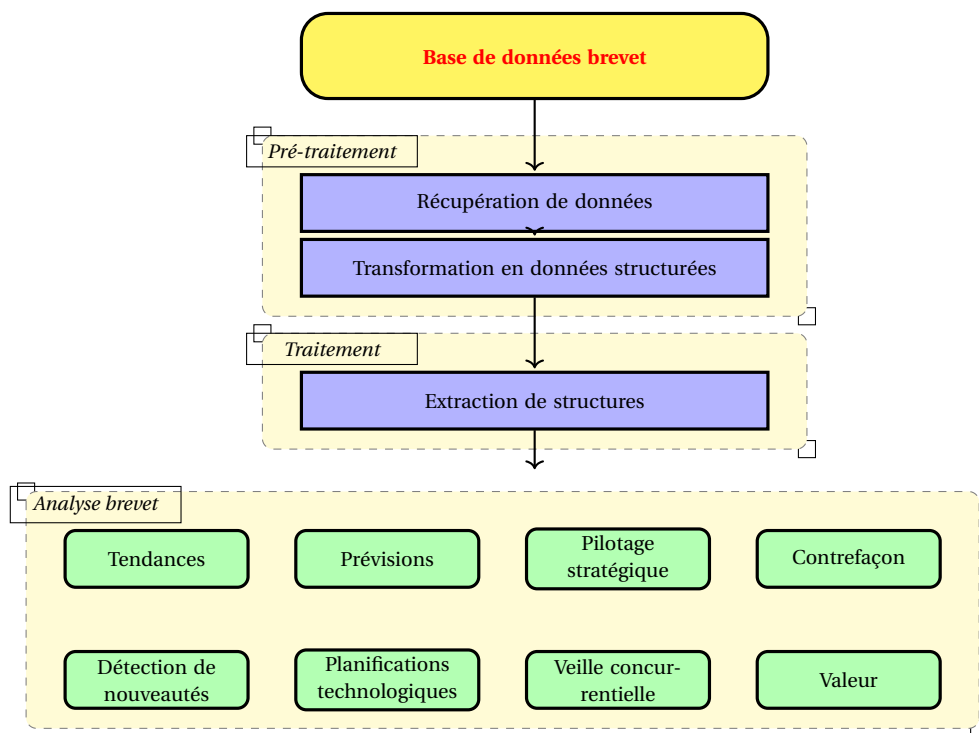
Base de données brevet

Pré-traitement

Récupération de données

Transformation en données structurées

Traitement

Extraction de structures

Analyse brevet

Tendances

Prévisions

Pilotage stratégique

Contrefaçon

Détection de nouveautés

Planifications technologiques

Veille concurrentielle

Valeur